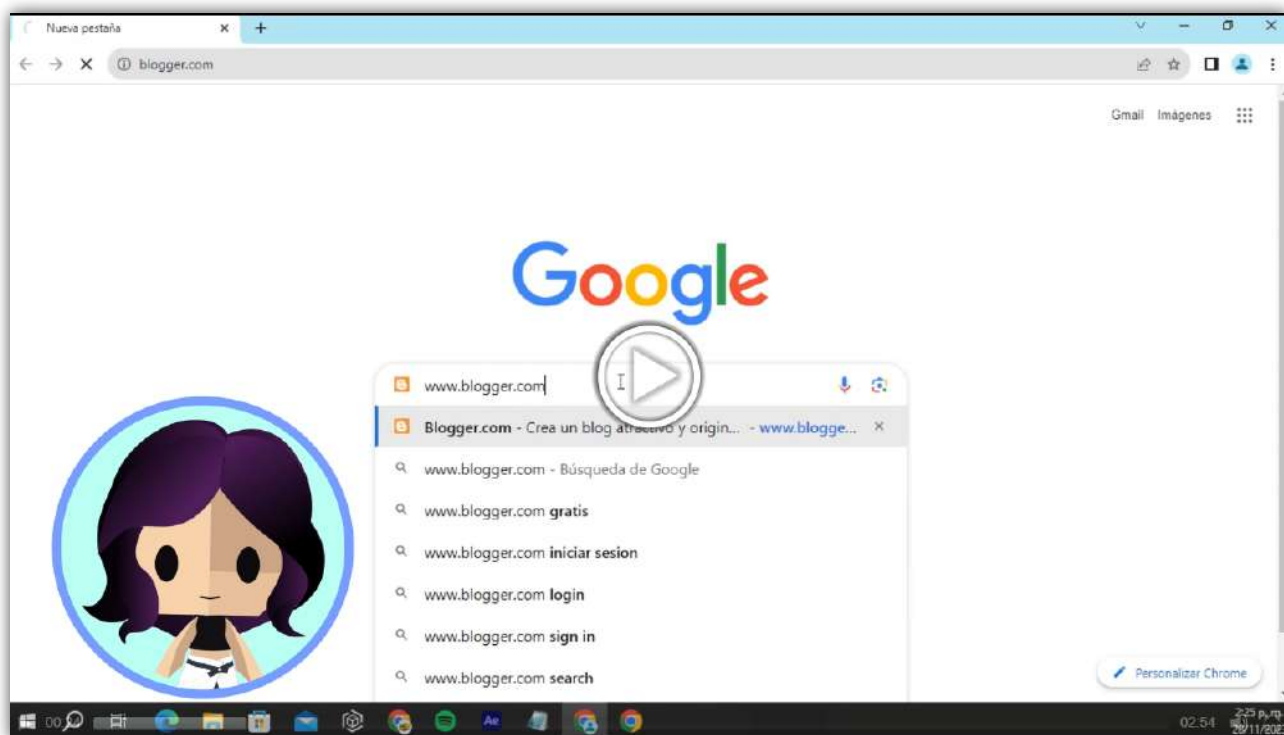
Nueva pestaña

blogger.com

Gmail Imágenes

Google

www.blogger.com

Blogger.com - Crea un blog atractivo y origin... - www.blogge...

www.blogger.com - Búsqueda de Google

www.blogger.com gratis

www.blogger.com iniciar sesion

www.blogger.com login

www.blogger.com sign in

www.blogger.com search

Personalizar Chrome

02:54

2:25 p. m.
28/11/20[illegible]